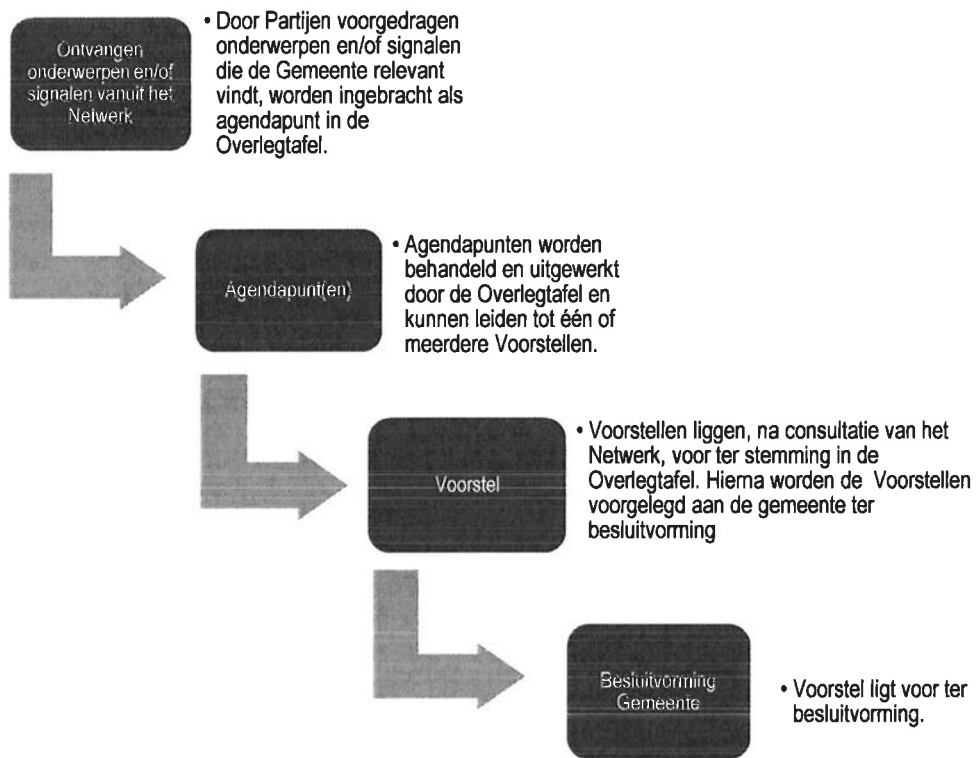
Ontvangen onderwerpen en/of signalen vanuit het Netwerk

• Door Partijen voorgedragen onderwerpen en/of signalen die de Gemeente relevant vindt, worden ingebracht als agendapunt in de Overlegtafel.

Agendapunt(en)

• Agendapunten worden behandeld en uitgewerkt door de Overlegtafel en kunnen leiden tot één of meerdere Voorstellen.

Voorstel

• Voorstellen liggen, na consultatie van het Netwerk, voor ter stemming in de Overlegtafel. Hierna worden de Voorstellen voorgelegd aan de gemeente ter besluitvorming

Besluitvorming Gemeente

• Voorstel ligt voor ter besluitvorming.